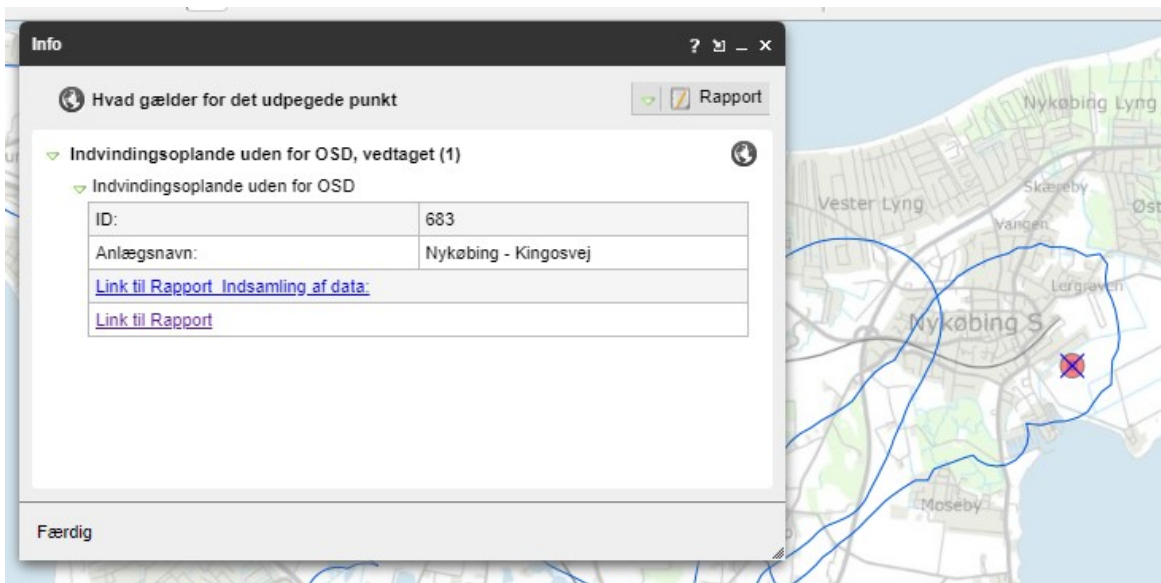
Info

? ⇲ _ ×

Hvad gælder for det udpegede punkt

Rapport

Indvindingsoplande uden for OSD, vedtaget (1)

Indvindingsoplande uden for OSD

| ID: | 683 |
|---|---|
| Anlægsnavn: | Nykøbing - Kingosvej |
| Link til Rapport Indsamling af data: | |
| Link til Rapport | |

Færdig

Nykøbing Lyng

Vester Lyng

Skæreby

Øst

Vangen

Lergraven

Nykøbing S

Moseby